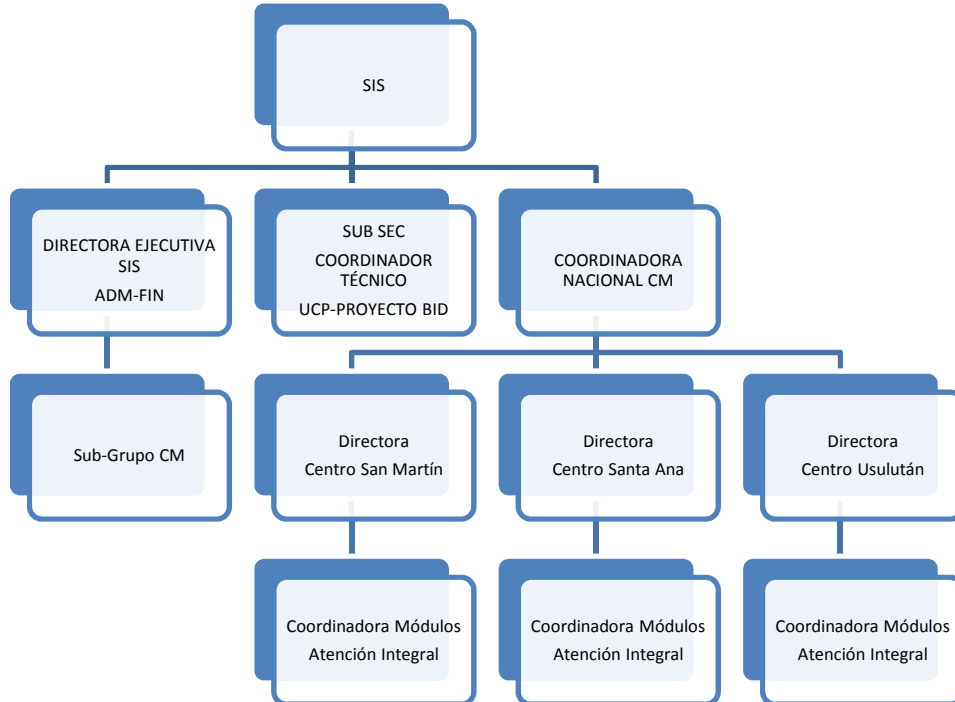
SIS

DIRECTORA EJECUTIVA SIS
ADM-FIN

SUB SEC
COORDINADOR TÉCNICO
UCP-PROYECTO BID

COORDINADORA NACIONAL CM

Sub-Grupo CM

Directora
Centro San Martín

Directora
Centro Santa Ana

Directora
Centro Usulután

Coordinadora Módulos
Atención Integral

Coordinadora Módulos
Atención Integral

Coordinadora Módulos
Atención Integral